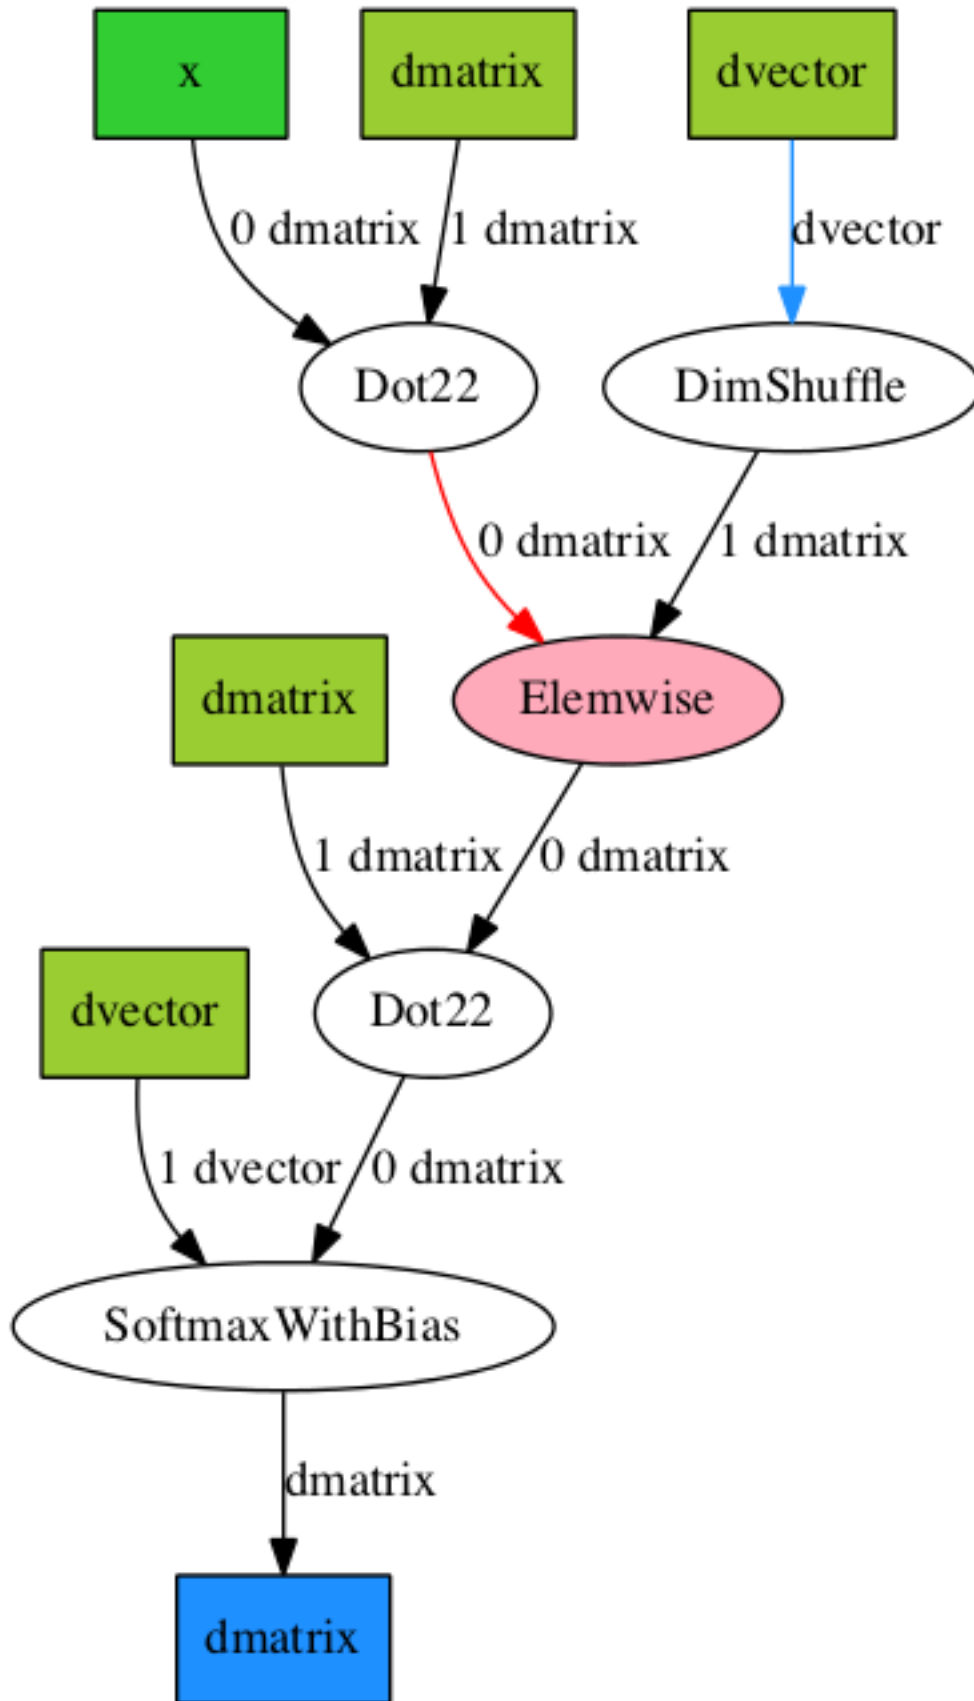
x

dmatrix

dvector

0 dmatrix

1 dmatrix

dvector

Dot22

DimShuffle

0 dmatrix

1 dmatrix

dmatrix

Elemwise

1 dmatrix

0 dmatrix

dvector

Dot22

1 dvector

0 dmatrix

SoftmaxWithBias

dmatrix

dmatrix